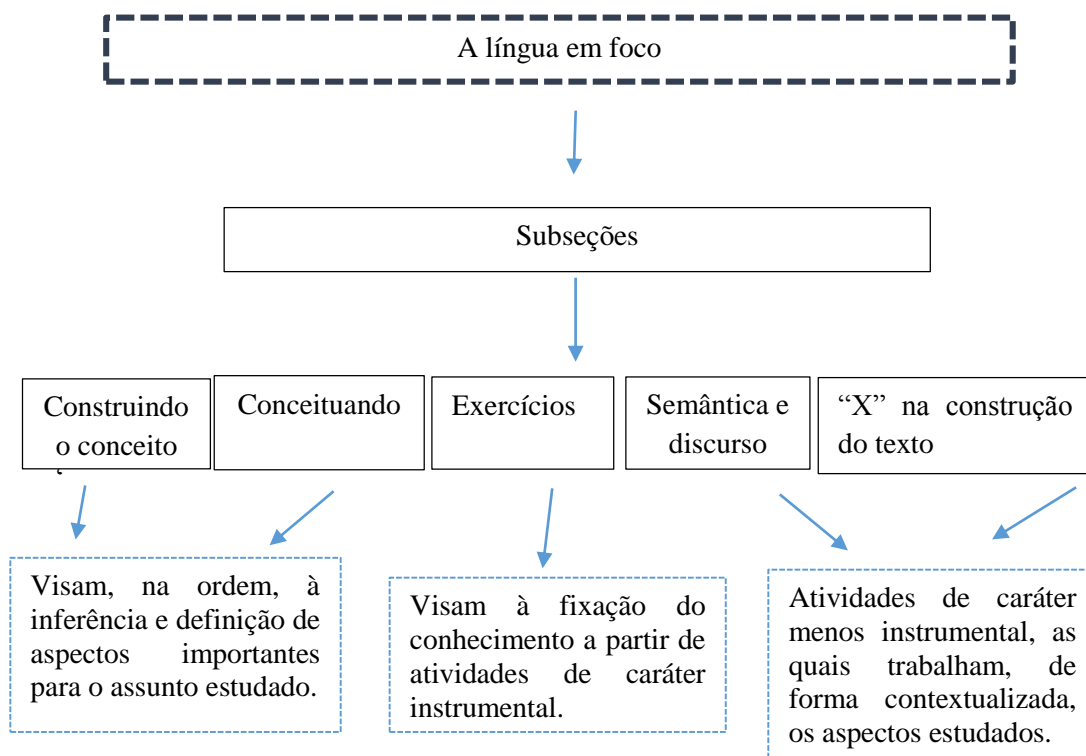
A língua em foco

Subseções

Construindo o conceito

Conceituando

Exercícios

Semântica e discurso

"X" na construção do texto

Visam, na ordem, à inferência e definição de aspectos importantes para o assunto estudado.

Visam à fixação do conhecimento a partir de atividades de caráter instrumental.

Atividades de caráter menos instrumental, as quais trabalham, de forma contextualizada, os aspectos estudados.